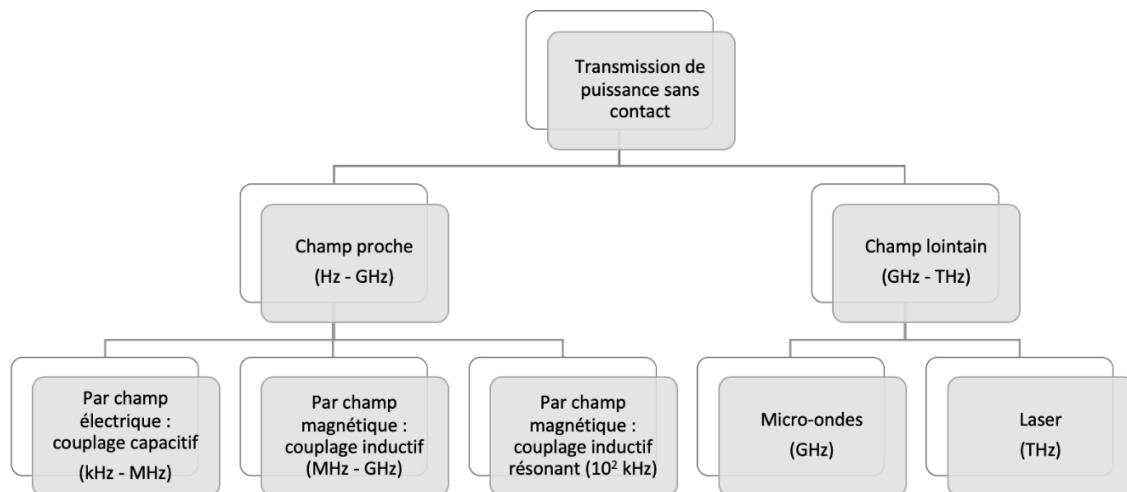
Transmission de puissance sans contact

Champ proche
(Hz - GHz)

Champ lointain
(GHz - THz)

Par champ électrique : couplage capacitif
(kHz - MHz)

Par champ magnétique : couplage inductif
(MHz - GHz)

Par champ magnétique : couplage inductif résonant ($10^2$ kHz)

Micro-ondes
(GHz)

Laser
(THz)